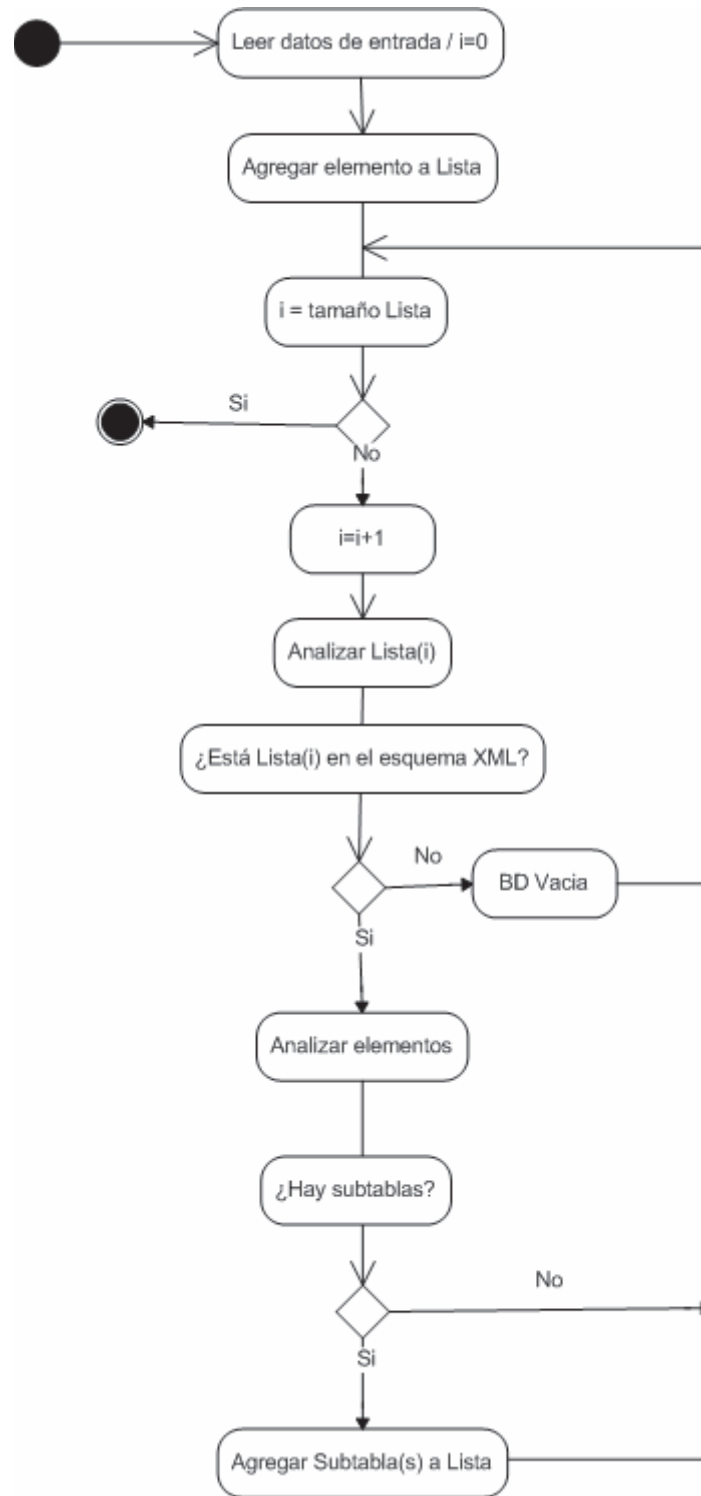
Leer datos de entrada / i=0

Agregar elemento a Lista

i = tamaño Lista

Si

No

i=i+1

Analizar Lista(i)

¿Está Lista(i) en el esquema XML?

No

BD Vacia

Si

Analizar elementos

¿Hay subtablas?

No

Si

Agregar Subtabla(s) a Lista